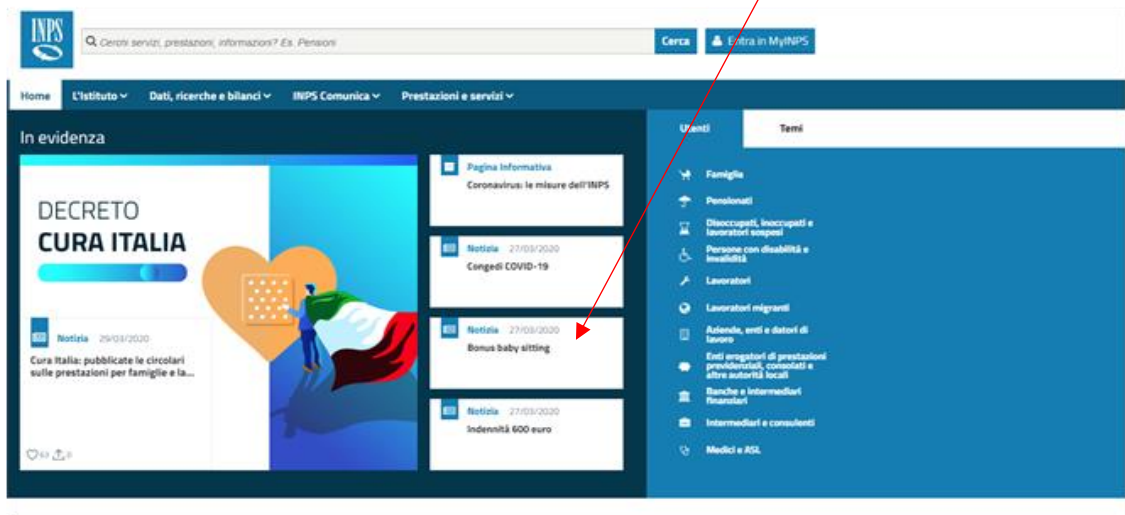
INPS

Cerchi servizi, prestazioni, informazioni? Es. Pensioni

Cerca

Entra in MyINPS

Home L'Istituto Dati, ricerche e bilanci INPS Comunica Prestazioni e servizi

In evidenza

DECRETO
CURA ITALIA

Notizia 29/03/2020
Cura Italia: pubblicate le circolari sulle prestazioni per famiglie e la...

63 0

Pagina informativa
Coronavirus: le misure dell'INPS

Notizia 27/03/2020
Congedi COVID-19

Notizia 27/03/2020
Bonus baby sitting

Notizia 27/03/2020
Indennità 600 euro

Utenti Temi

Famiglia
Pensionati
Disoccupati, inoccupati e lavoratori sospesi
Persone con disabilità e invalidità
Lavoratori
Lavoratori migranti
Aziende, enti e datori di lavoro
Enti erogatori di prestazioni previdenziali, consolati e altre autorità locali
Banche e intermediari finanziari
Intermediari e consulenti
Medici e ASL